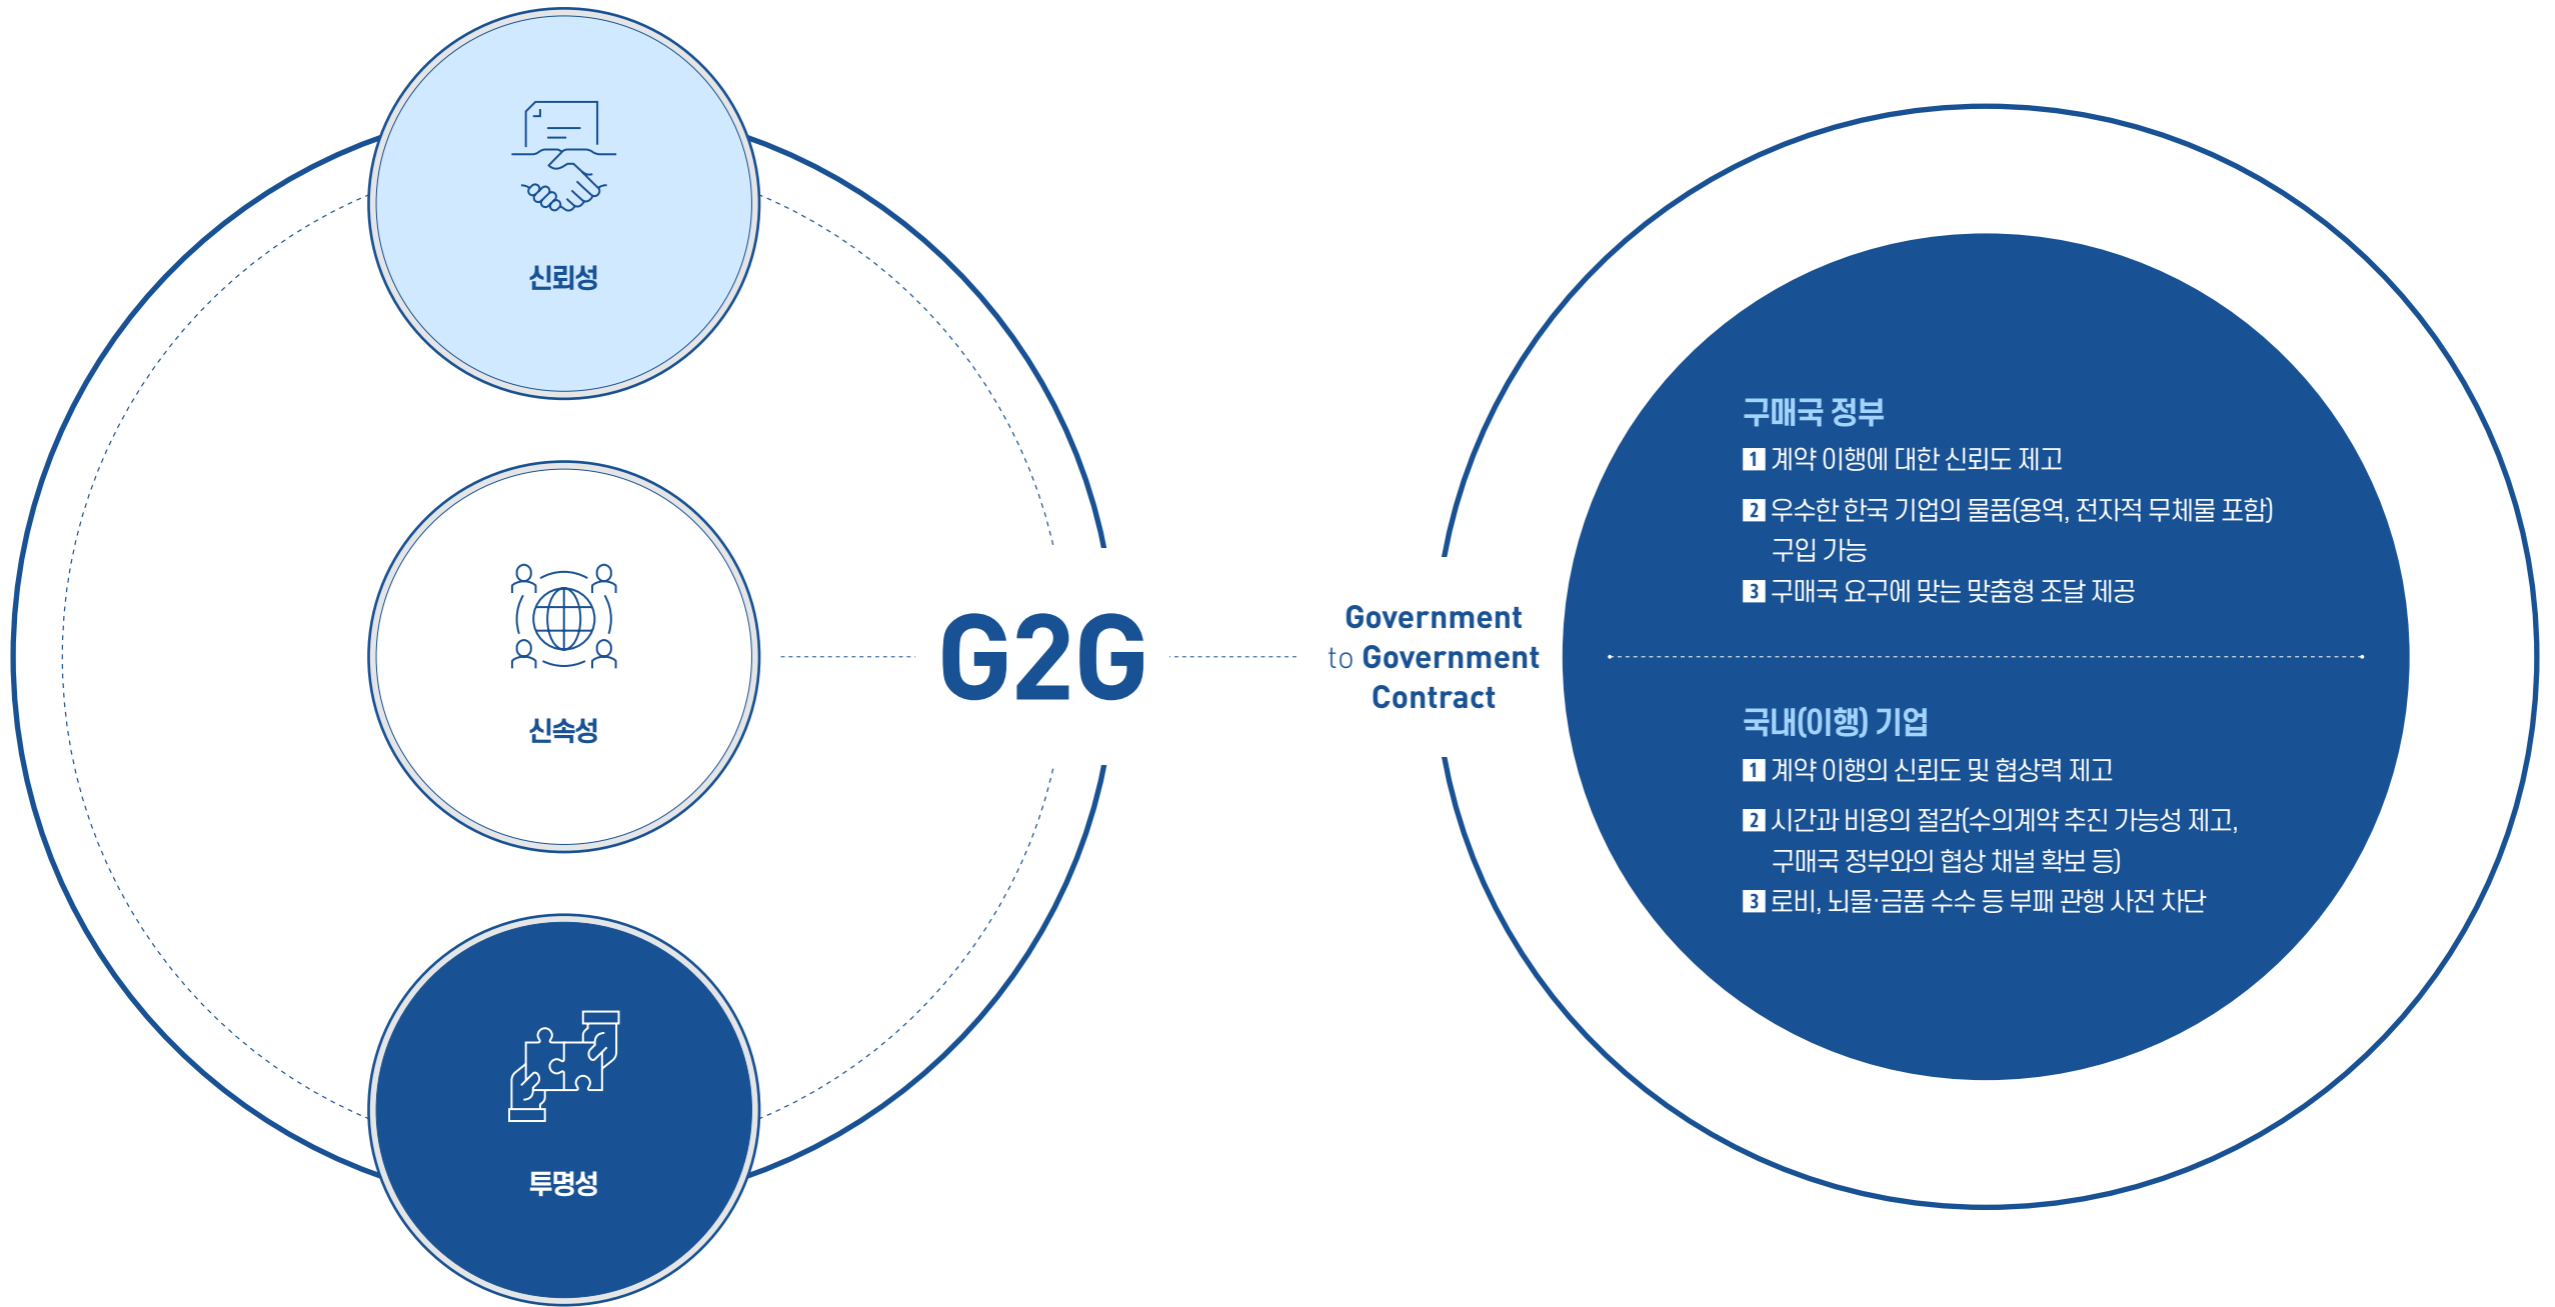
신뢰성

신속성

투명성

G2G

Government to Government Contract

구매국 정부

1 계약 이행에 대한 신뢰도 제고

2 우수한 한국 기업의 물품(용역, 전자적 무체물 포함) 구입 가능

3 구매국 요구에 맞는 맞춤형 조달 제공

국내(이행) 기업

1 계약 이행의 신뢰도 및 협상력 제고

2 시간과 비용의 절감(수의계약 추진 가능성 제고, 구매국 정부와의 협상 채널 확보 등)

3 로비, 뇌물·금품 수수 등 부패 관행 사전 차단